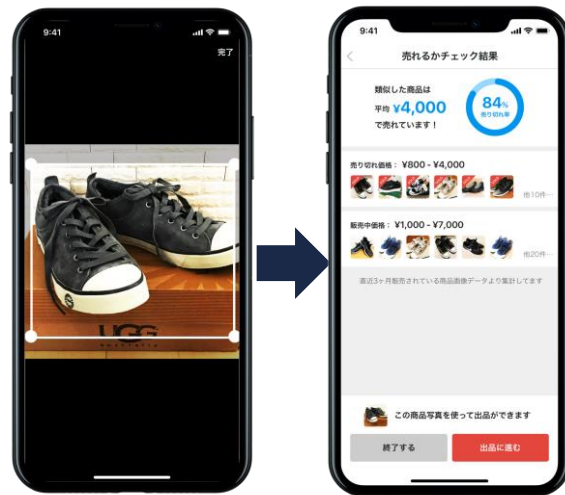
9:41

完了

UGG

9:41

売れるかチェック結果

類似した商品は

平均 ¥4,000

で売れています！

84%

売り切れ率

売り切れ価格： ¥800 - ¥4,000

他10件…

販売中価格： ¥1,000 - ¥7,000

他20件…

直近3ヶ月販売されている商品画像データより集計します

この商品写真を使って出品ができます

終了する

出品に進む